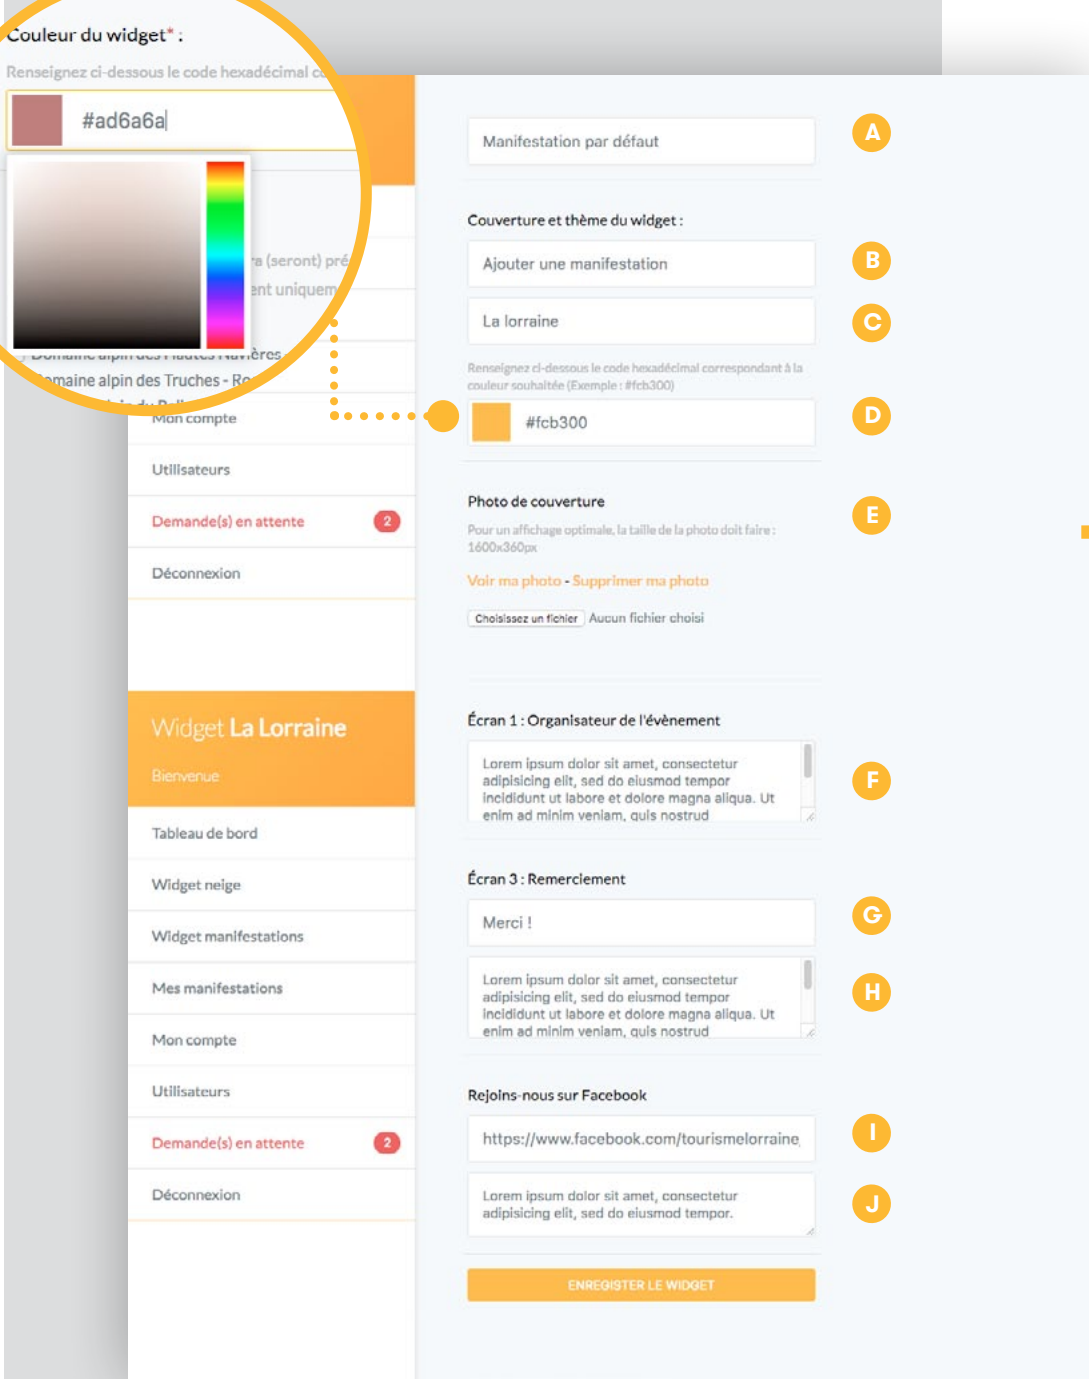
Couleur du widget* :

Renseignez ci-dessous le code hexadécimal c

#ad6a6a

a (seront) pré

ent uniquem

Domaine alpin des Hautes Navières

maine alpin des Truches - Ro

Mon compte

Utilisateurs

Demande(s) en attente 2

Déconnexion

Widget La Lorraine

Bienvenue

Tableau de bord

Widget neige

Widget manifestations

Mes manifestations

Mon compte

Utilisateurs

Demande(s) en attente 2

Déconnexion

Manifestation par défaut

A

Couverture et thème du widget :

Ajouter une manifestation

B

La lorraine

C

Renseignez ci-dessous le code hexadécimal correspondant à la couleur souhaitée (Exemple : #fcb300)

#fcb300

D

Photo de couverture

E

Pour un affichage optimale, la taille de la photo doit faire : 1600x360px

Voir ma photo - Supprimer ma photo

Choisissez un fichier Aucun fichier choisi

Écran 1 : Organisateur de l'évènement

Lorem ipsum dolor sit amet, consectetur adipisicing elit, sed do eiusmod tempor incididunt ut labore et dolore magna aliqua. Ut enim ad minim veniam, quis nostrud

F

Écran 3 : Remerciement

Merci !

G

Lorem ipsum dolor sit amet, consectetur adipisicing elit, sed do eiusmod tempor incididunt ut labore et dolore magna aliqua. Ut enim ad minim veniam, quis nostrud

H

Rejoins-nous sur Facebook

https://www.facebook.com/tourismelorraine

I

Lorem ipsum dolor sit amet, consectetur adipisicing elit, sed do eiusmod tempor.

J

ENREGISTER LE WIDGET